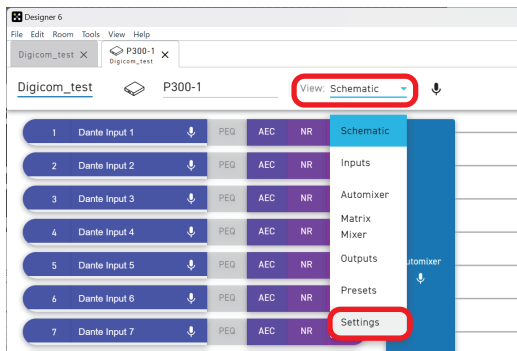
Designer 6
File Edit Room Tools View Help
Digicom_test ×
P300-1
Digicom_test ×

Digicom_test
P300-1
View: Schematic

1 Dante Input 1 PEQ AEC NR
2 Dante Input 2 PEQ AEC NR
3 Dante Input 3 PEQ AEC NR
4 Dante Input 4 PEQ AEC NR
5 Dante Input 5 PEQ AEC NR
6 Dante Input 6 PEQ AEC NR
7 Dante Input 7 PEQ AEC NR

Schematic
Inputs
Automixer
Matrix Mixer
Outputs
Presets
Settings

utomixer